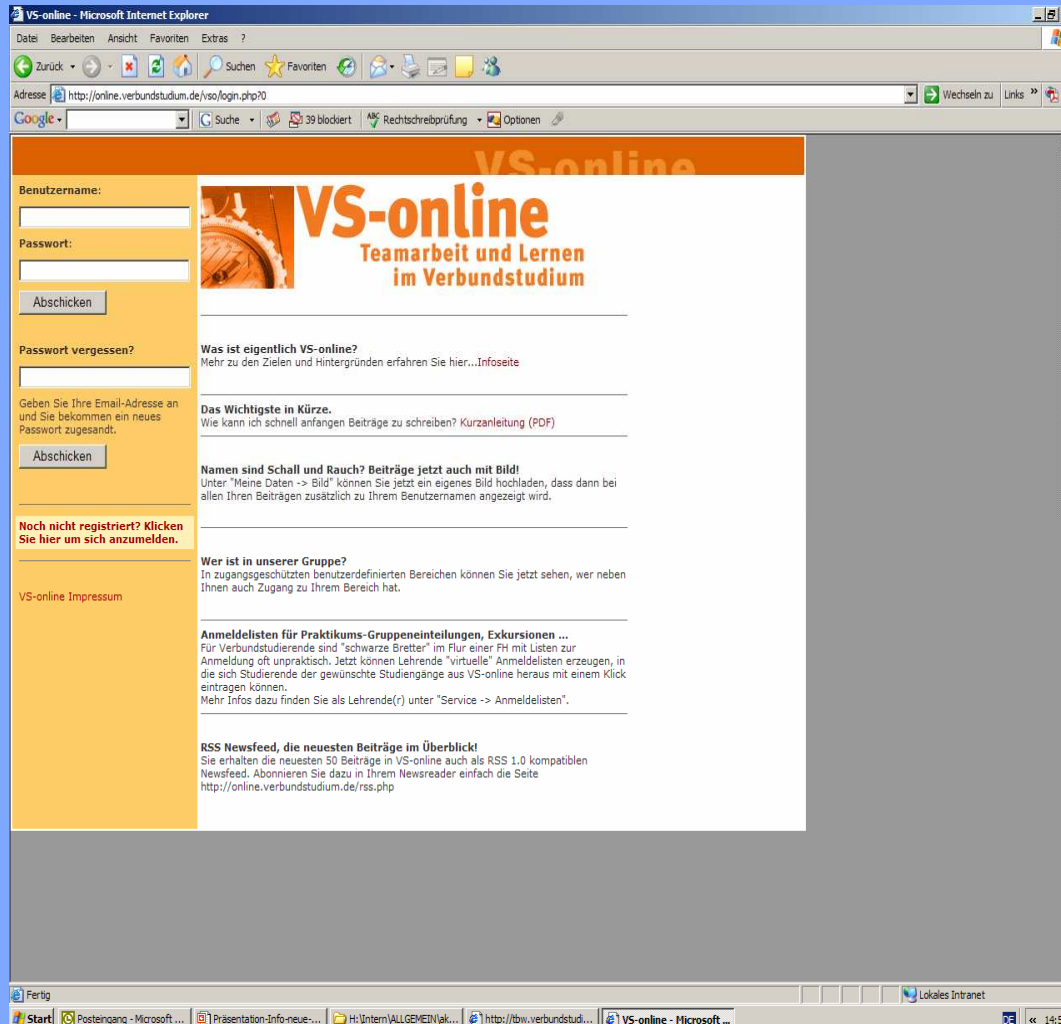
VS-online - Microsoft Internet Explorer

Datei Bearbeiten Ansicht Favoriten Extras ?

Zurück Suchen Favoriten

Adresse http://online.verbundstudium.de/vso/login.php?0

Wechseln zu Links »

Google Suche 39 blockiert Rechtschreibprüfung Optionen

VS-online

Benutzername:

Passwort:

Abschicken

Passwort vergessen?

Geben Sie Ihre Email-Adresse an und Sie bekommen ein neues Passwort zugesandt.

Abschicken

Noch nicht registriert? Klicken Sie hier um sich anzumelden.

VS-online Impressum

VS-online
Teamarbeit und Lernen im Verbundstudium

Was ist eigentlich VS-online?
Mehr zu den Zielen und Hintergründen erfahren Sie hier...Infoseite

Das Wichtigste in Kürze.
Wie kann ich schnell anfangen Beiträge zu schreiben? Kurzanleitung (PDF)

Namen sind Schall und Rauch? Beiträge jetzt auch mit Bild!
Unter "Meine Daten -> Bild" können Sie jetzt ein eigenes Bild hochladen, dass dann bei allen Ihren Beiträgen zusätzlich zu Ihrem Benutzernamen angezeigt wird.

Wer ist in unserer Gruppe?
In zugangsgeschützten benutzerdefinierten Bereichen können Sie jetzt sehen, wer neben Ihnen auch Zugang zu Ihrem Bereich hat.

Anmeldelisten für Praktikums-Gruppeneinteilungen, Exkursionen ...
Für Verbundstudierende sind "schwarze Bretter" im Flur einer FH mit Listen zur Anmeldung oft unpraktisch. Jetzt können Lehrende "virtuelle" Anmeldelisten erzeugen, in die sich Studierende der gewünschte Studiengänge aus VS-online heraus mit einem Klick eintragen können.
Mehr Infos dazu finden Sie als Lehrende(r) unter "Service -> Anmeldelisten".

RSS Newsfeed, die neuesten Beiträge im Überblick!
Sie erhalten die neuesten 50 Beiträge in VS-online auch als RSS 1.0 kompatiblen Newsfeed. Abonnieren Sie dazu in Ihrem Newsreader einfach die Seite http://online.verbundstudium.de/rss.php

Fertig

Lokales Intranet

Start Posteingang - Microsoft ... Präsentation-Info-neue-... H:\Intern\ALLGEMEIN\ak... http://tbw.verbundstudi... VS-online - Microsoft ...

DE « 14:5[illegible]